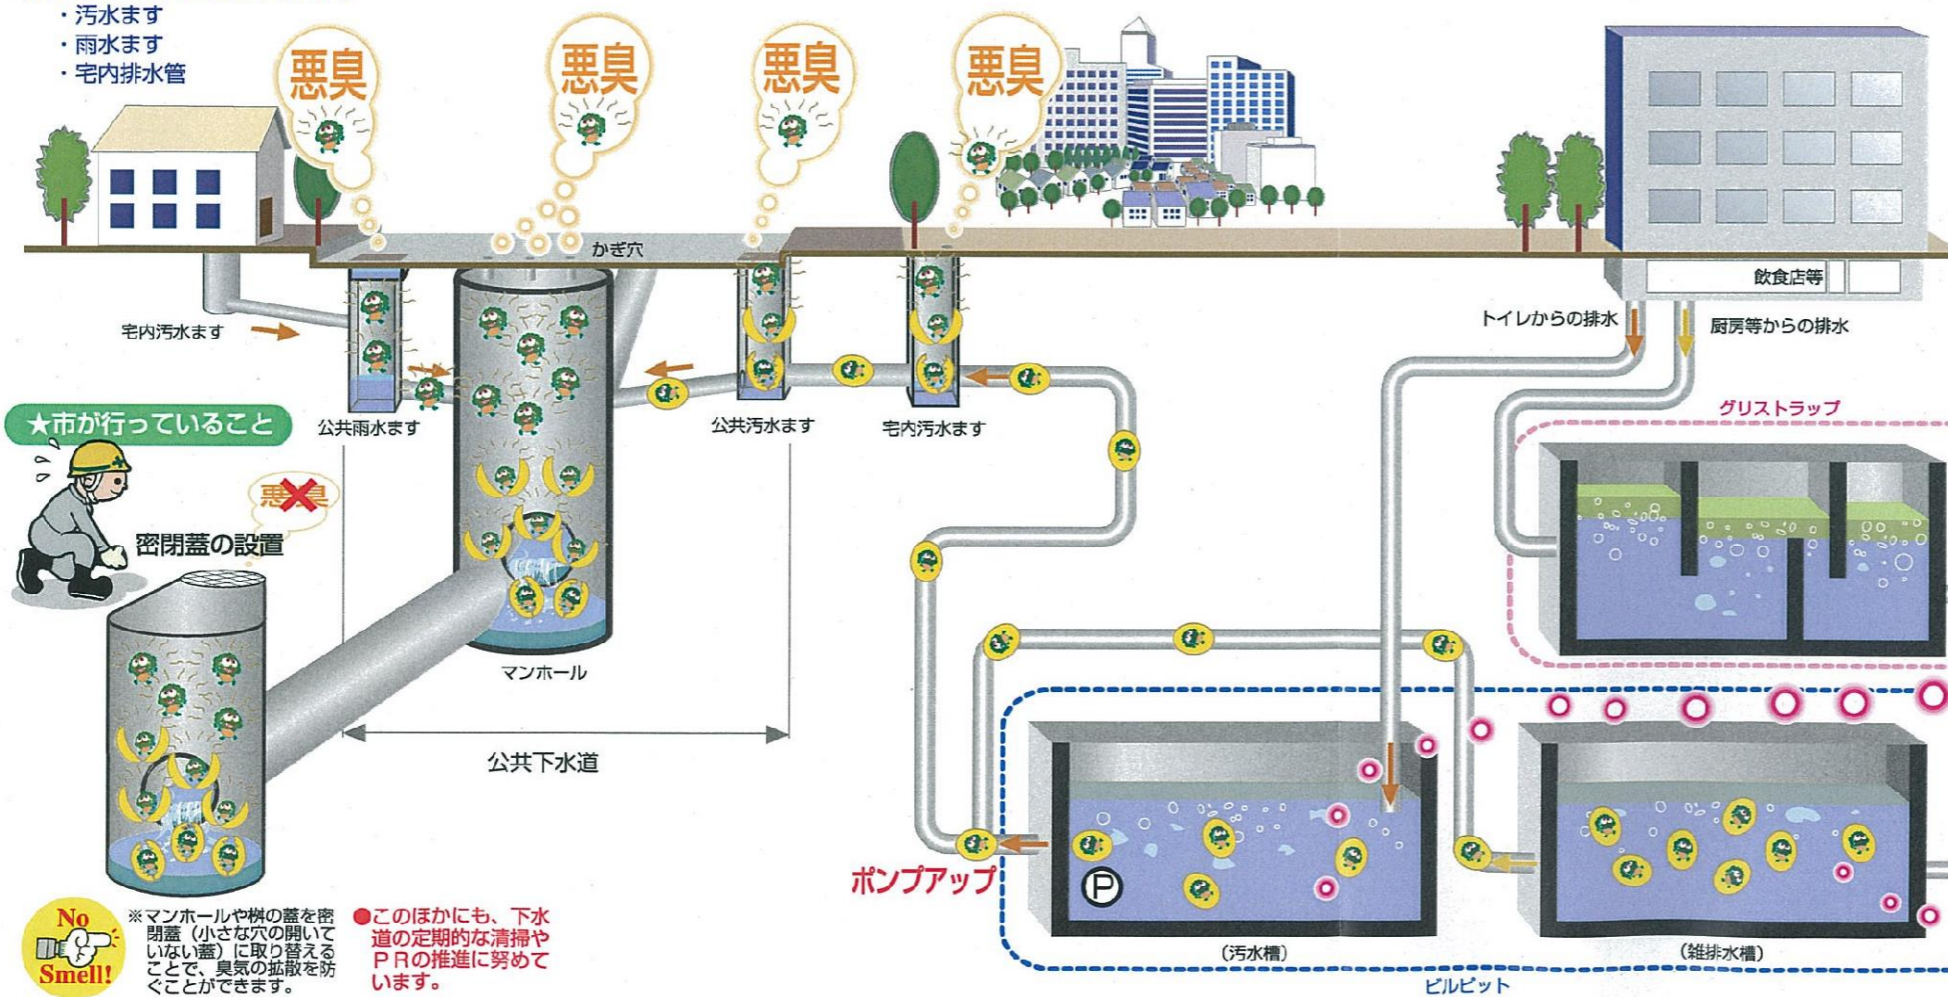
・汚水ます
・雨水ます
・宅内排水管

悪臭
悪臭
悪臭
悪臭

かぎ穴

宅内汚水ます
公共雨水ます
公共汚水ます
宅内汚水ます

飲食店等
トイレからの排水
厨房等からの排水
グリストラップ

★市が行っていること
悪臭
密閉蓋の設置

マンホール
公共下水道

ポンプアップ
(汚水槽)
(雑排水槽)
ビルピット

No Smell!

※マンホールや桝の蓋を密閉蓋(小さな穴の開いていない蓋)に取り替えることで、臭気の拡散を防ぐことができます。

●このほかにも、下水道の定期的な清掃やPRの推進に努めています。